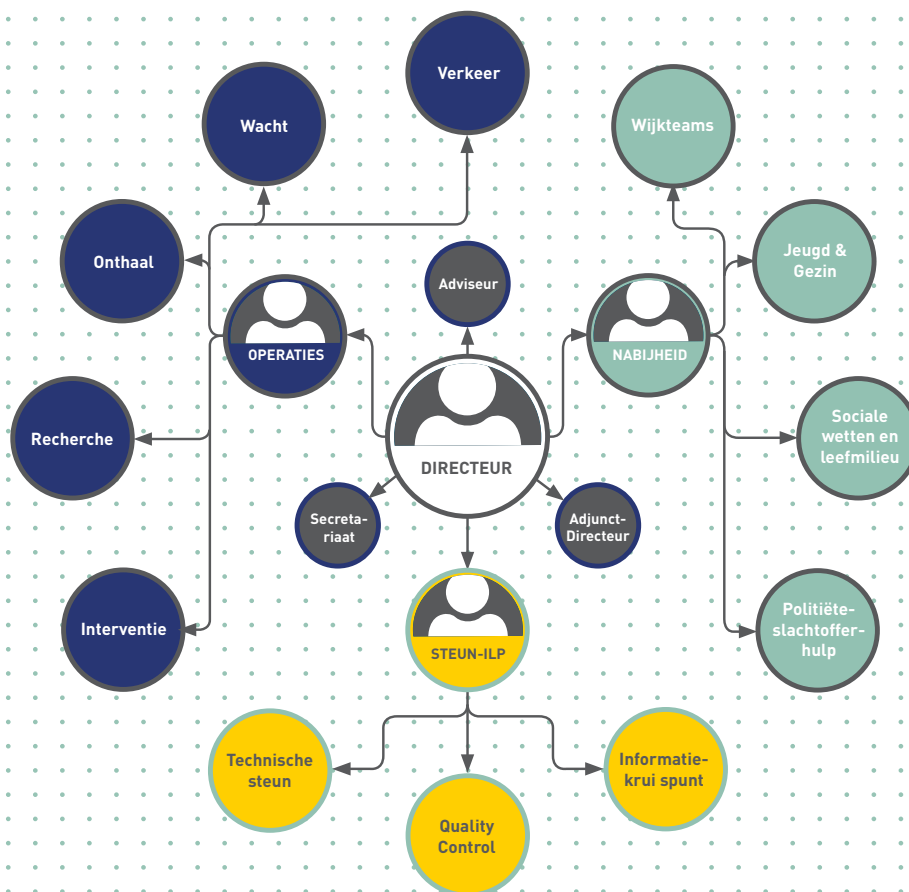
Verkeer

Wacht

Wijkteams

Jeugd & Gezin

Onthaal

Adviseur

OPERATIES

NABIJHEID

Recherche

DIRECTEUR

Sociale wetten en leefmilieu

Secretariaat

Adjunct-Directeur

Interventie

STEUN-ILP

Politiëteslachtofferhulp

Technische steun

Informatiekrui spunt

Quality Control